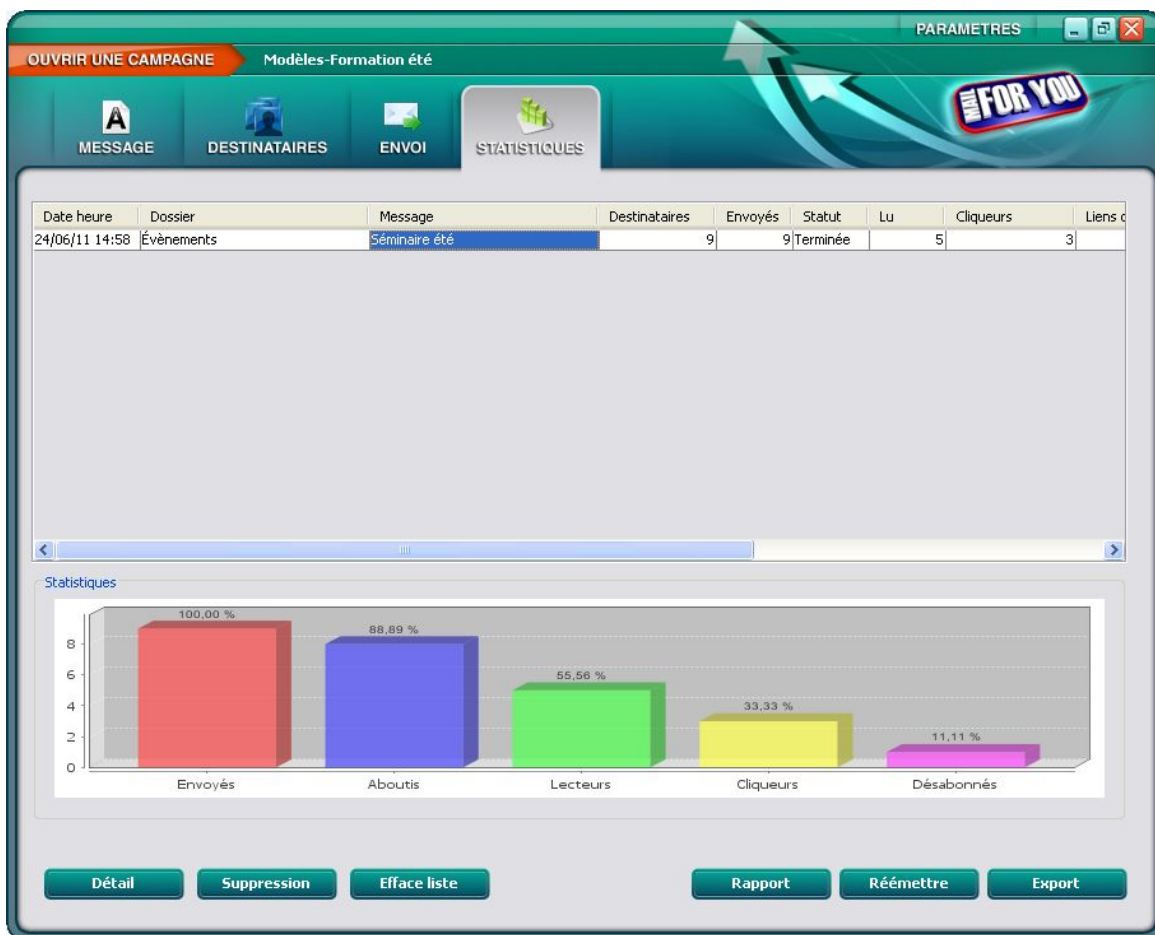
PARAMETRES

OUVRIR UNE CAMPAGNE Modèles-Formation été

MAIL FOR YOU

MESSAGE DESTINATAIRES ENVOI STATISTIQUES

| Date heure | Dossier | Message | Destinataires | Envoyés | Statut | Lu | Cliqueurs | Liens c |
|---|---|---|---|---|---|---|---|---|
| 24/06/11 14:58 | Évènements | Séminaire été | 9 | 9 | Terminée | 5 | 3 | |

Statistiques

100,00 %
88,89 %
55,56 %
33,33 %
11,11 %

8
6
4
2
0

Envoyés Aboutis Lecteurs Cliqueurs Désabonnés

Détail Suppression Efface liste Rapport Réémettre Export